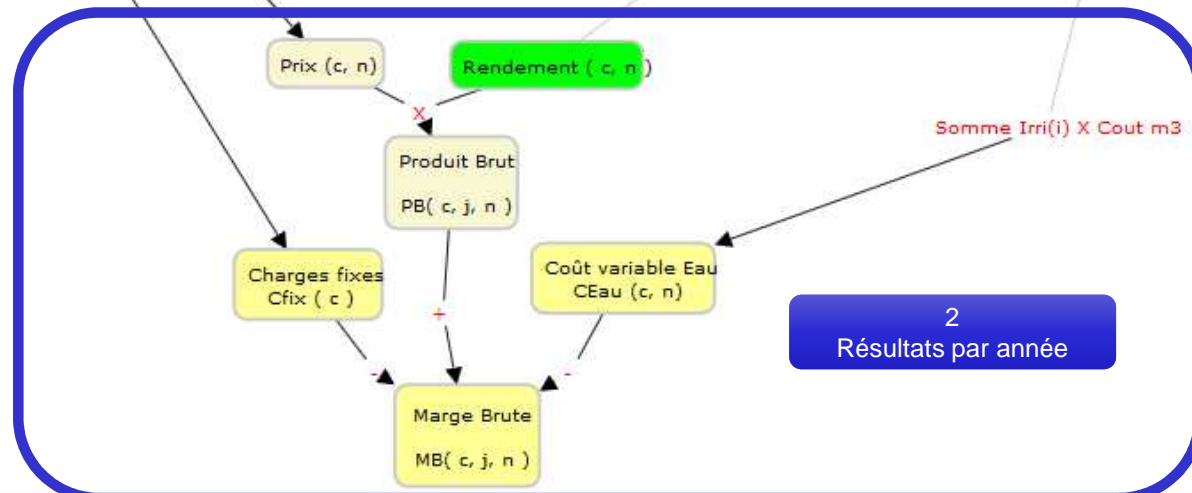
Prix (c, n)

Rendement ( c, n )

X

Somme Irri(i) X Cout m3

Produit Brut

PB( c, j, n )

Charges fixes
Cfix ( c )

Coût variable Eau
CEau (c, n)

2
Résultats par année

+

-

-

Marge Brute

MB( c, j, n )